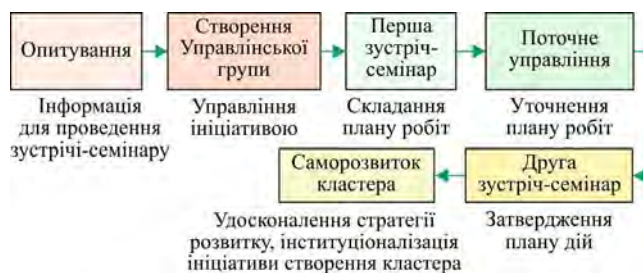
Опитування

Інформація для проведення зустрічі-семінару

Створення Управлінської групи

Управління ініціативою

Перша зустріч-семінар

Складання плану робіт

Поточне управління

Уточнення плану робіт

Саморозвиток кластера

Удосконалення стратегії розвитку, інституціоналізація ініціативи створення кластера

Друга зустріч-семінар

Затвердження плану дій